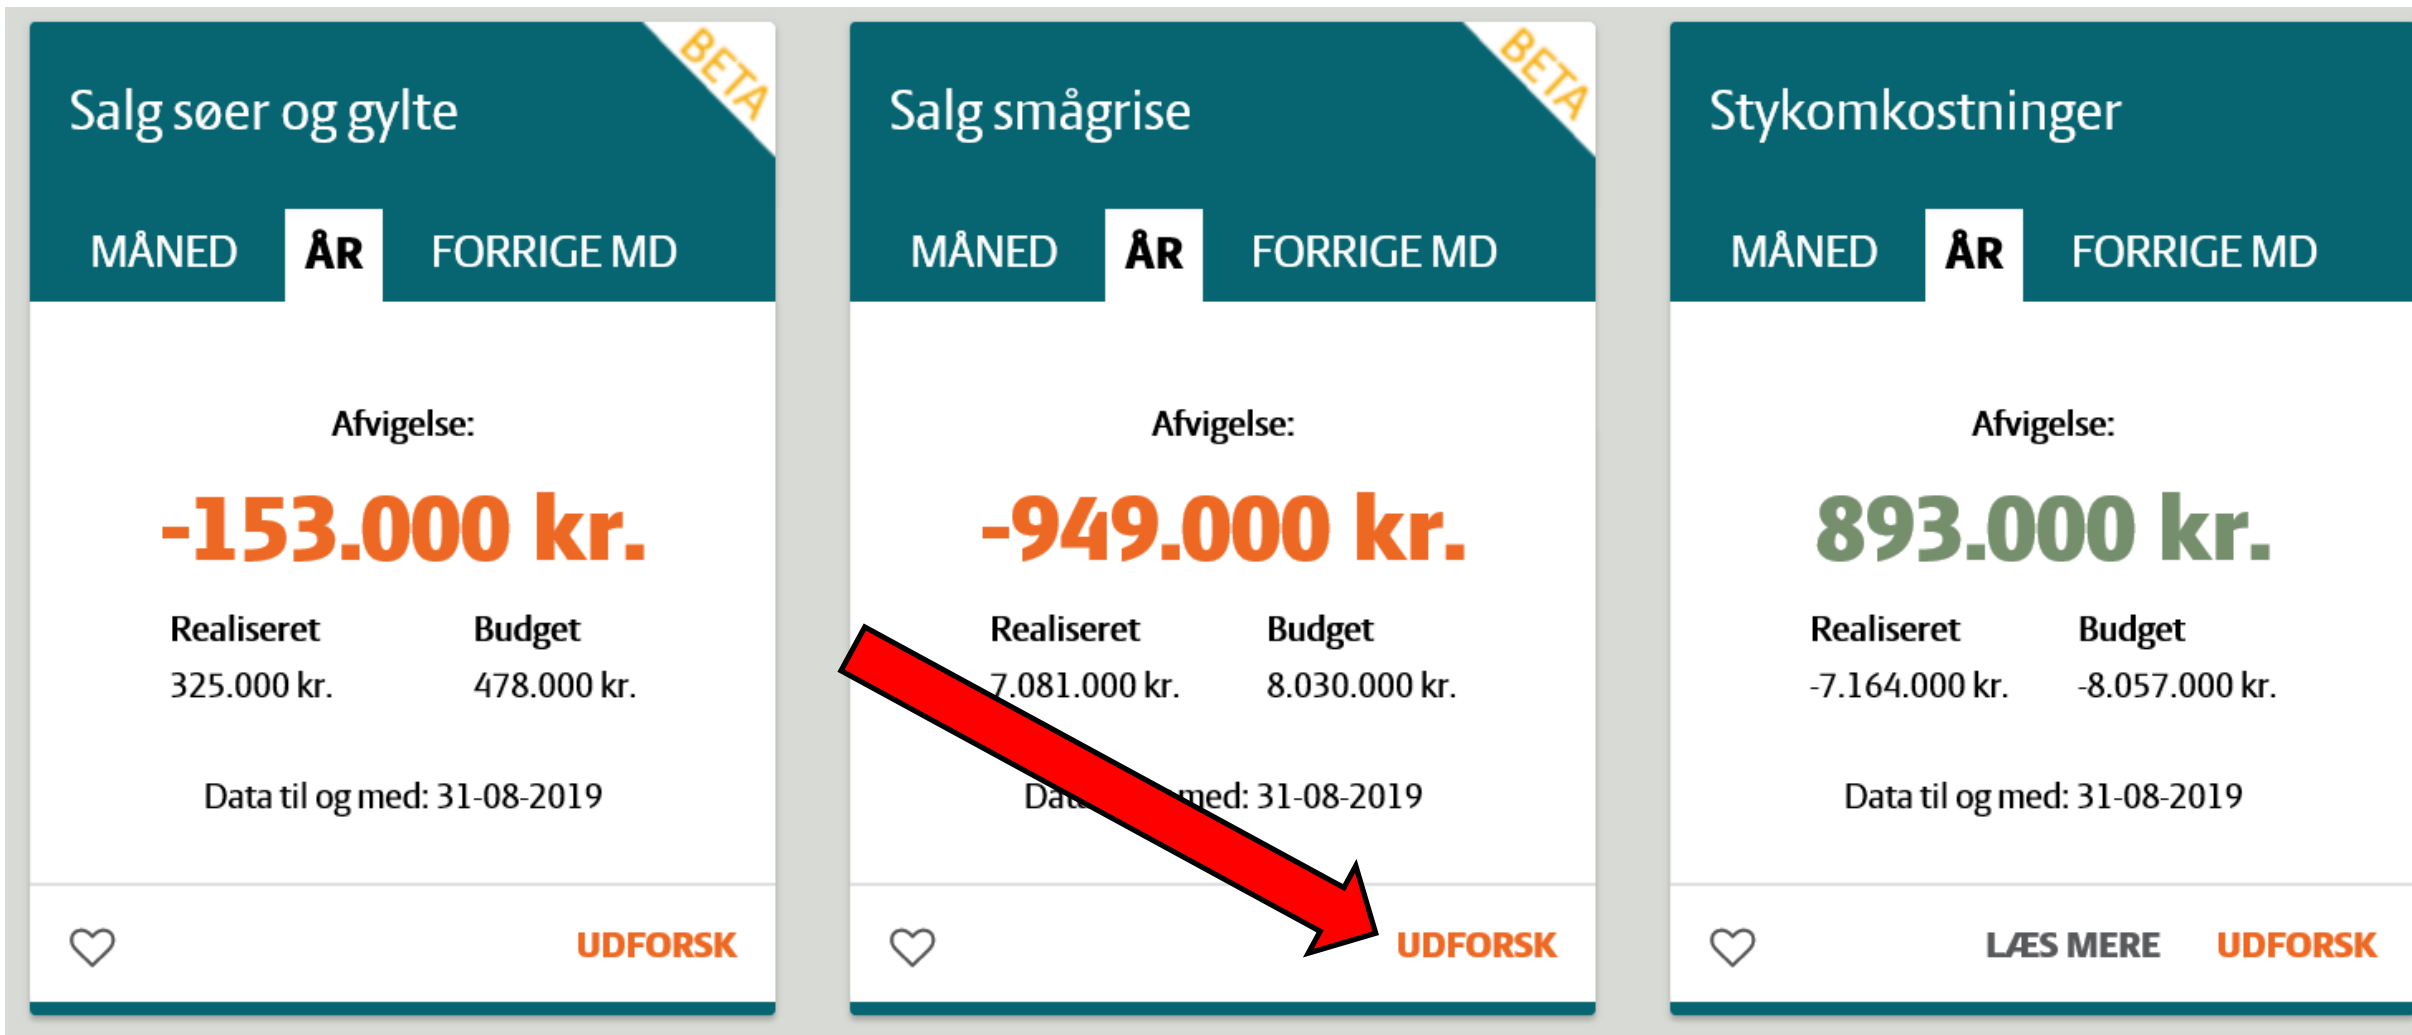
Salg søer og gylte

BETA

MÅNED ÅR FORRIGE MD

Afvigelse:

-153.000 kr.

Realiseret
325.000 kr.

Budget
478.000 kr.

Data til og med: 31-08-2019

UDFORSK

Salg smågrise

BETA

MÅNED ÅR FORRIGE MD

Afvigelse:

-949.000 kr.

Realiseret
7.081.000 kr.

Budget
8.030.000 kr.

Da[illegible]med: 31-08-2019

UDFORSK

Stykomkostninger

MÅNED ÅR FORRIGE MD

Afvigelse:

893.000 kr.

Realiseret
-7.164.000 kr.

Budget
-8.057.000 kr.

Data til og med: 31-08-2019

LÆS MERE UDFORSK